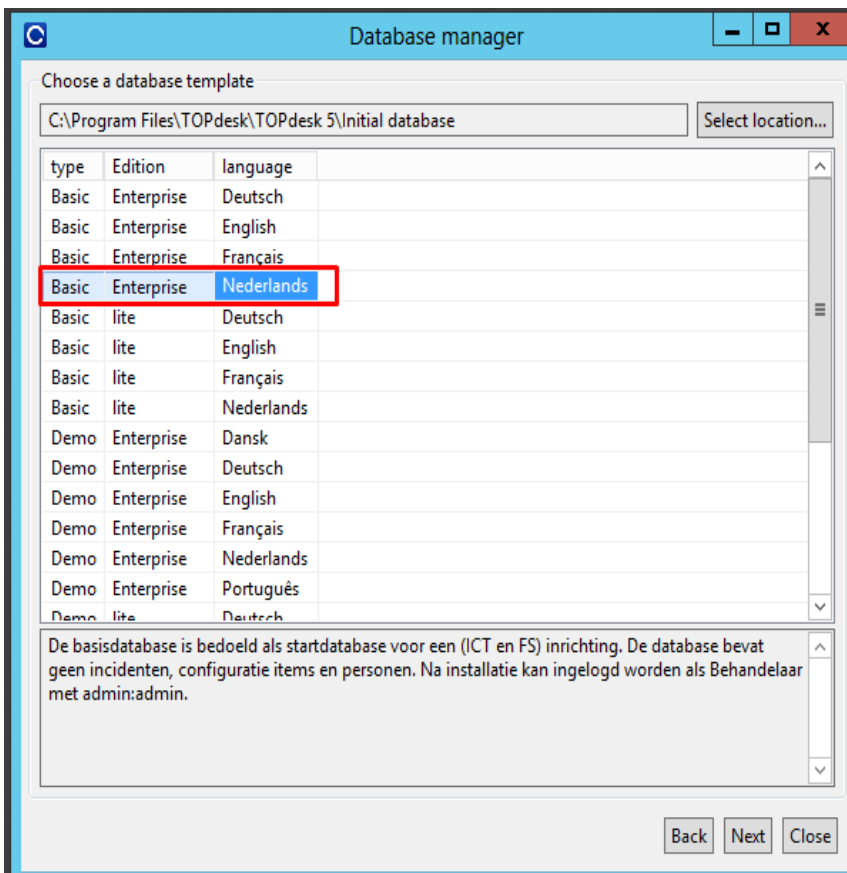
Database manager

Choose a database template

C:\Program Files\TOPdesk\TOPdesk 5\Initial database

Select location...

| type | Edition | language |
|---|---|---|
| Basic | Enterprise | Deutsch |
| Basic | Enterprise | English |
| Basic | Enterprise | Français |
| Basic | Enterprise | Nederlands |
| Basic | lite | Deutsch |
| Basic | lite | English |
| Basic | lite | Français |
| Basic | lite | Nederlands |
| Demo | Enterprise | Dansk |
| Demo | Enterprise | Deutsch |
| Demo | Enterprise | English |
| Demo | Enterprise | Français |
| Demo | Enterprise | Nederlands |
| Demo | Enterprise | Português |
| Demo | lite | Deutsch |

De basisdatabase is bedoeld als startdatabase voor een (ICT en FS) inrichting. De database bevat geen incidenten, configuratie items en personen. Na installatie kan ingelogd worden als Behandelaar met admin:admin.

Back Next Close